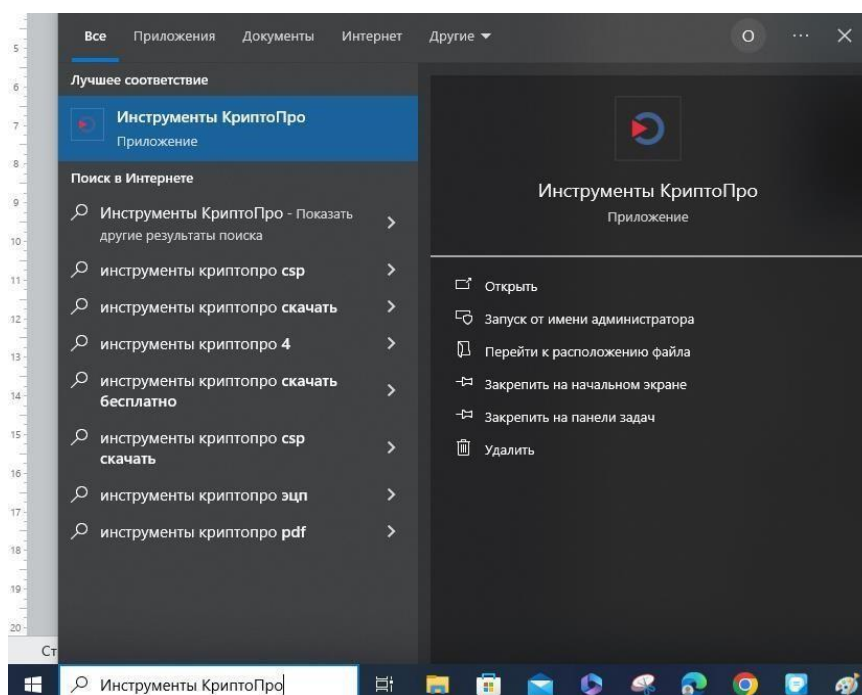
5
6
7
8
9
10
11
12
13
14
15
16
17
18
19
20

Все Приложения Документы Интернет Другие ▾ О ··· ✕

Лучшее соответствие

Инструменты КриптоПро
Приложение

Поиск в Интернете

Инструменты КриптоПро - Показать другие результаты поиска >

инструменты криптопро csp >

инструменты криптопро скачать >

инструменты криптопро 4 >

инструменты криптопро скачать бесплатно >

инструменты криптопро csp скачать >

инструменты криптопро эцп >

инструменты криптопро pdf >

Инструменты КриптоПро
Приложение

Открыть

Запуск от имени администратора

Перейти к расположению файла

Закрепить на начальном экране

Закрепить на панели задач

Удалить

Ст

Инструменты КриптоПро